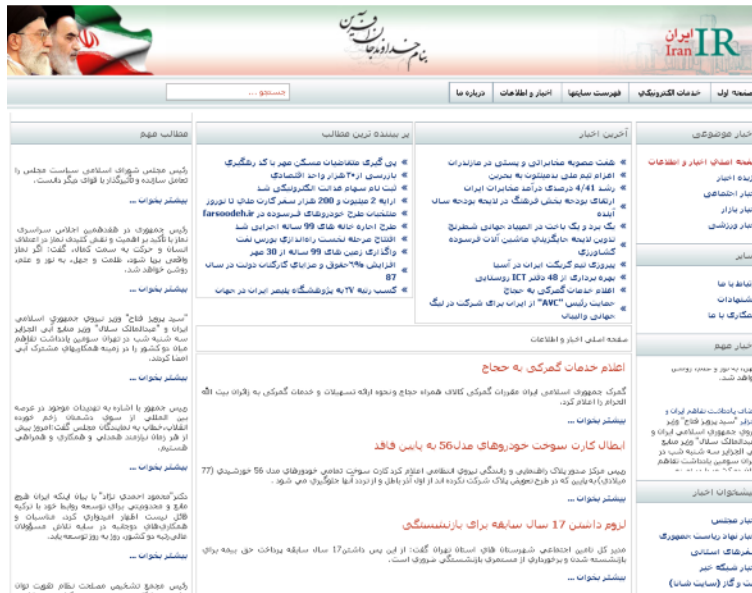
بنام خداوند جان و خرد

ایران
Iran IR

صفحه اول | خدمات الکترونیکی | فهرست سایتها | اخبار و اطلاعات | درباره ما

جستجو...

اخبار موضوعی
صفحه اصلی اخبار و اطلاعات
گزیده اخبار
اخبار اجتماعی
اخبار بازار
اخبار ورزشی

آخرین اخبار
هفت مصوبه مخابراتی و پستی در مازندران
اعزام تیم ملی بدمینتون به بحرین
رشد 4/41 درصدی درآمد مخابرات ایران
ارتقای بودجه بخش فرهنگ در لایحه بودجه سال آینده
یک برد و یک باخت در المپیاد جهانی شطرنج
تدوین لایحه جایگزینی ماشین آلات فرسوده کشاورزی
پیروزی تیم کشتی ایران در آسیا
بهره برداری از 48 دفتر ICT روستایی
اعلام خدمات گمرکی به حجاج
حمایت رئیس "AVC" از ایران برای شرکت در لیگ جهانی والیبال

پربیننده ترین مطالب
پی گیری متقاضیان مسکن مهر با کد رهگیری
بازرسی از ۲۰ هزار واحد اقتصادی
ثبت نام سهام عدالت الکترونیکی شد
ارایه 2 میلیون و 200 هزار سفر کارت ملی تا نوروز
متقاضیان طرح خودروهای فرسوده در farsoodeh.ir
طرح اجاره خانه های 99 ساله اجرایی شد
افتتاح مرحله نخست راه آهن بورس نفت
واگذاری زمین های 99 ساله از 30 مهر
افزایش ۹۹% حقوق و مزایای کارکنان دولت در سال 87
کسب رتبه ۲۷ به پژوهشگاه پلیمر ایران در جهان

مطالب مهم
رئیس مجلس شورای اسلامی سیاست مجلس را تعامل سازنده و تأثیرگذار با قوای دیگر دانست.
بیشتر بخوانید ...
رئیس جمهوری در هفدهمین اجلاس سراسری نماز با تأکید بر اهمیت و نقش کلیدی نماز در اعتلای انسان و حرکت به سمت کمال، گفت: اگر نماز واقعی برپا شود، ظلمت و جهل، به نور و علم، روشن خواهد شد.
بیشتر بخوانید ...
"سید پرویز فتاح" وزیر نیروی جمهوری اسلامی ایران و "عبدالمالک سلال" وزیر منابع آبی الجزایر روز شنبه شب در تهران سومین یادداشت تفاهم میان دو کشور را در زمینه همکاریهای مشترک آبی امضا کردند.
بیشتر بخوانید ...
رییس جمهور با اشاره به تهدیدات موجود در عرصه بین المللی از سوی دشمنان زخم خورده انقلاب،خطاب به نمایندگان مجلس گفت:امروز بیش از هر زمان نیازمند همدلی و همکاری و همراهی هستیم.
بیشتر بخوانید ...
دکتر"محمود احمدی نژاد" با بیان اینکه ایران هیچ مانع و محدودیتی برای توسعه روابط خود با ترکیه قائل نیست اظهار امیدواری کرد، مناسبات و همکاریهای دوجانبه در سایه تلاش مسئولان عالی رتبه دو کشور، روز به روز توسعه یابد.
بیشتر بخوانید ...
رئیس مجمع تشخیص مصلحت نظام تقویت توان

صفحه اصلی اخبار و اطلاعات

اعلام خدمات گمرکی به حجاج
گمرک جمهوری اسلامی ایران مقررات گمرکی کالای همراه حجاج ونحوه ارائه تسهیلات و خدمات گمرکی به زائران بیت الله الحرام را اعلام کرد.
بیشتر بخوانید ...

ابطال کارت سوخت خودروهای مدل56 به پایین فاقد
رییس مرکز صدور پلاک راهنمایی و رانندگی نیروی انتظامی اعلام کرد:کارت سوخت تمامی خودروهای مدل 56 خورشیدی (77 میلادی) به پایین که در طرح تعویض پلاک شرکت نکرده اند از اول آذر باطل و از تردد آنها جلوگیری می شود .
بیشتر بخوانید ...

لزوم داشتن 17 سال سابقه برای بازنشستگی
مدیر کل تامین اجتماعی شهرستانهای استان تهران گفت: از این پس داشتن17 سال سابقه پرداخت حق بیمه برای بازنشسته شدن و برخورداری از مستمری بازنشستگی ضروری است.
بیشتر بخوانید ...

سایر
ارتباط با ما
پیشنهادات
همکاری با ما

اخبار مهم

پیشخوان اخبار
اخبار مجلس
اخبار نهاد ریاست جمهوری
خبرهای استانی
اخبار شبکه خبر
گفت و گو (سایت شانا)